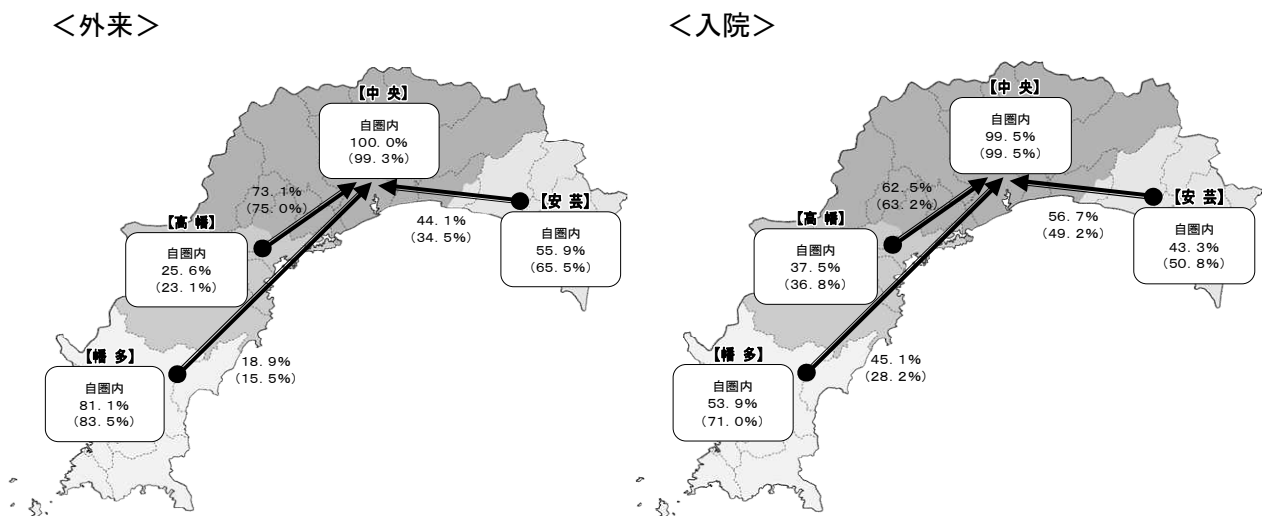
<外来>

【中 央】
自圏内
100.0%
(99.3%)

73.1%
(75.0%)

【高 幡】
自圏内
25.6%
(23.1%)

44.1%
(34.5%)

【安 芸】
自圏内
55.9%
(65.5%)

【幡 多】
自圏内
81.1%
(83.5%)

18.9%
(15.5%)

<入院>

【中 央】
自圏内
99.5%
(99.5%)

62.5%
(63.2%)

【高 幡】
自圏内
37.5%
(36.8%)

56.7%
(49.2%)

【安 芸】
自圏内
43.3%
(50.8%)

【幡 多】
自圏内
53.9%
(71.0%)

45.1%
(28.2%)